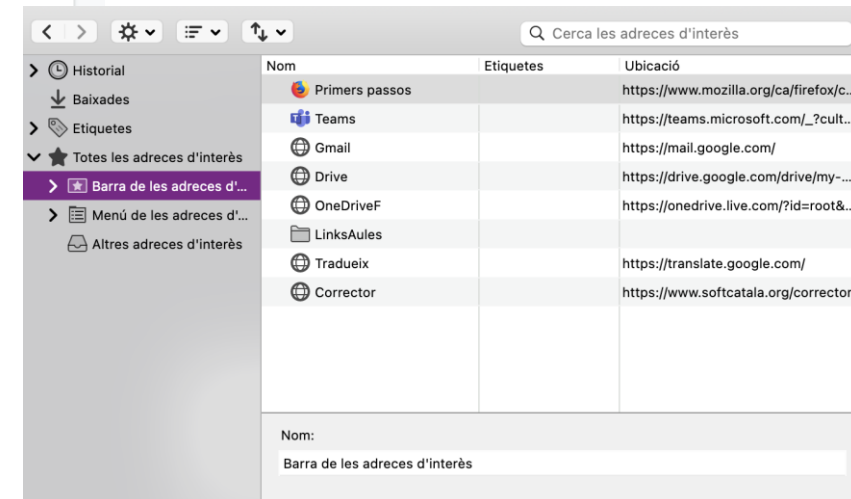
Cerca les adreces d'interès

Historial
Baixades
Etiquetes
Totes les adreces d'interès
Barra de les adreces d'...
Menú de les adreces d'...
Altres adreces d'interès

| Nom | Etiquetes | Ubicació |
|---|---|---|
| Primers passos | | https://www.mozilla.org/ca/firefox/c... |
| Teams | | https://teams.microsoft.com/_?cult... |
| Gmail | | https://mail.google.com/ |
| Drive | | https://drive.google.com/drive/my-... |
| OneDriveF | | https://onedrive.live.com/?id=root&... |
| LinksAules | | |
| Tradueix | | https://translate.google.com/ |
| Corrector | | https://www.softcatala.org/corrector |

Nom:
Barra de les adreces d'interès